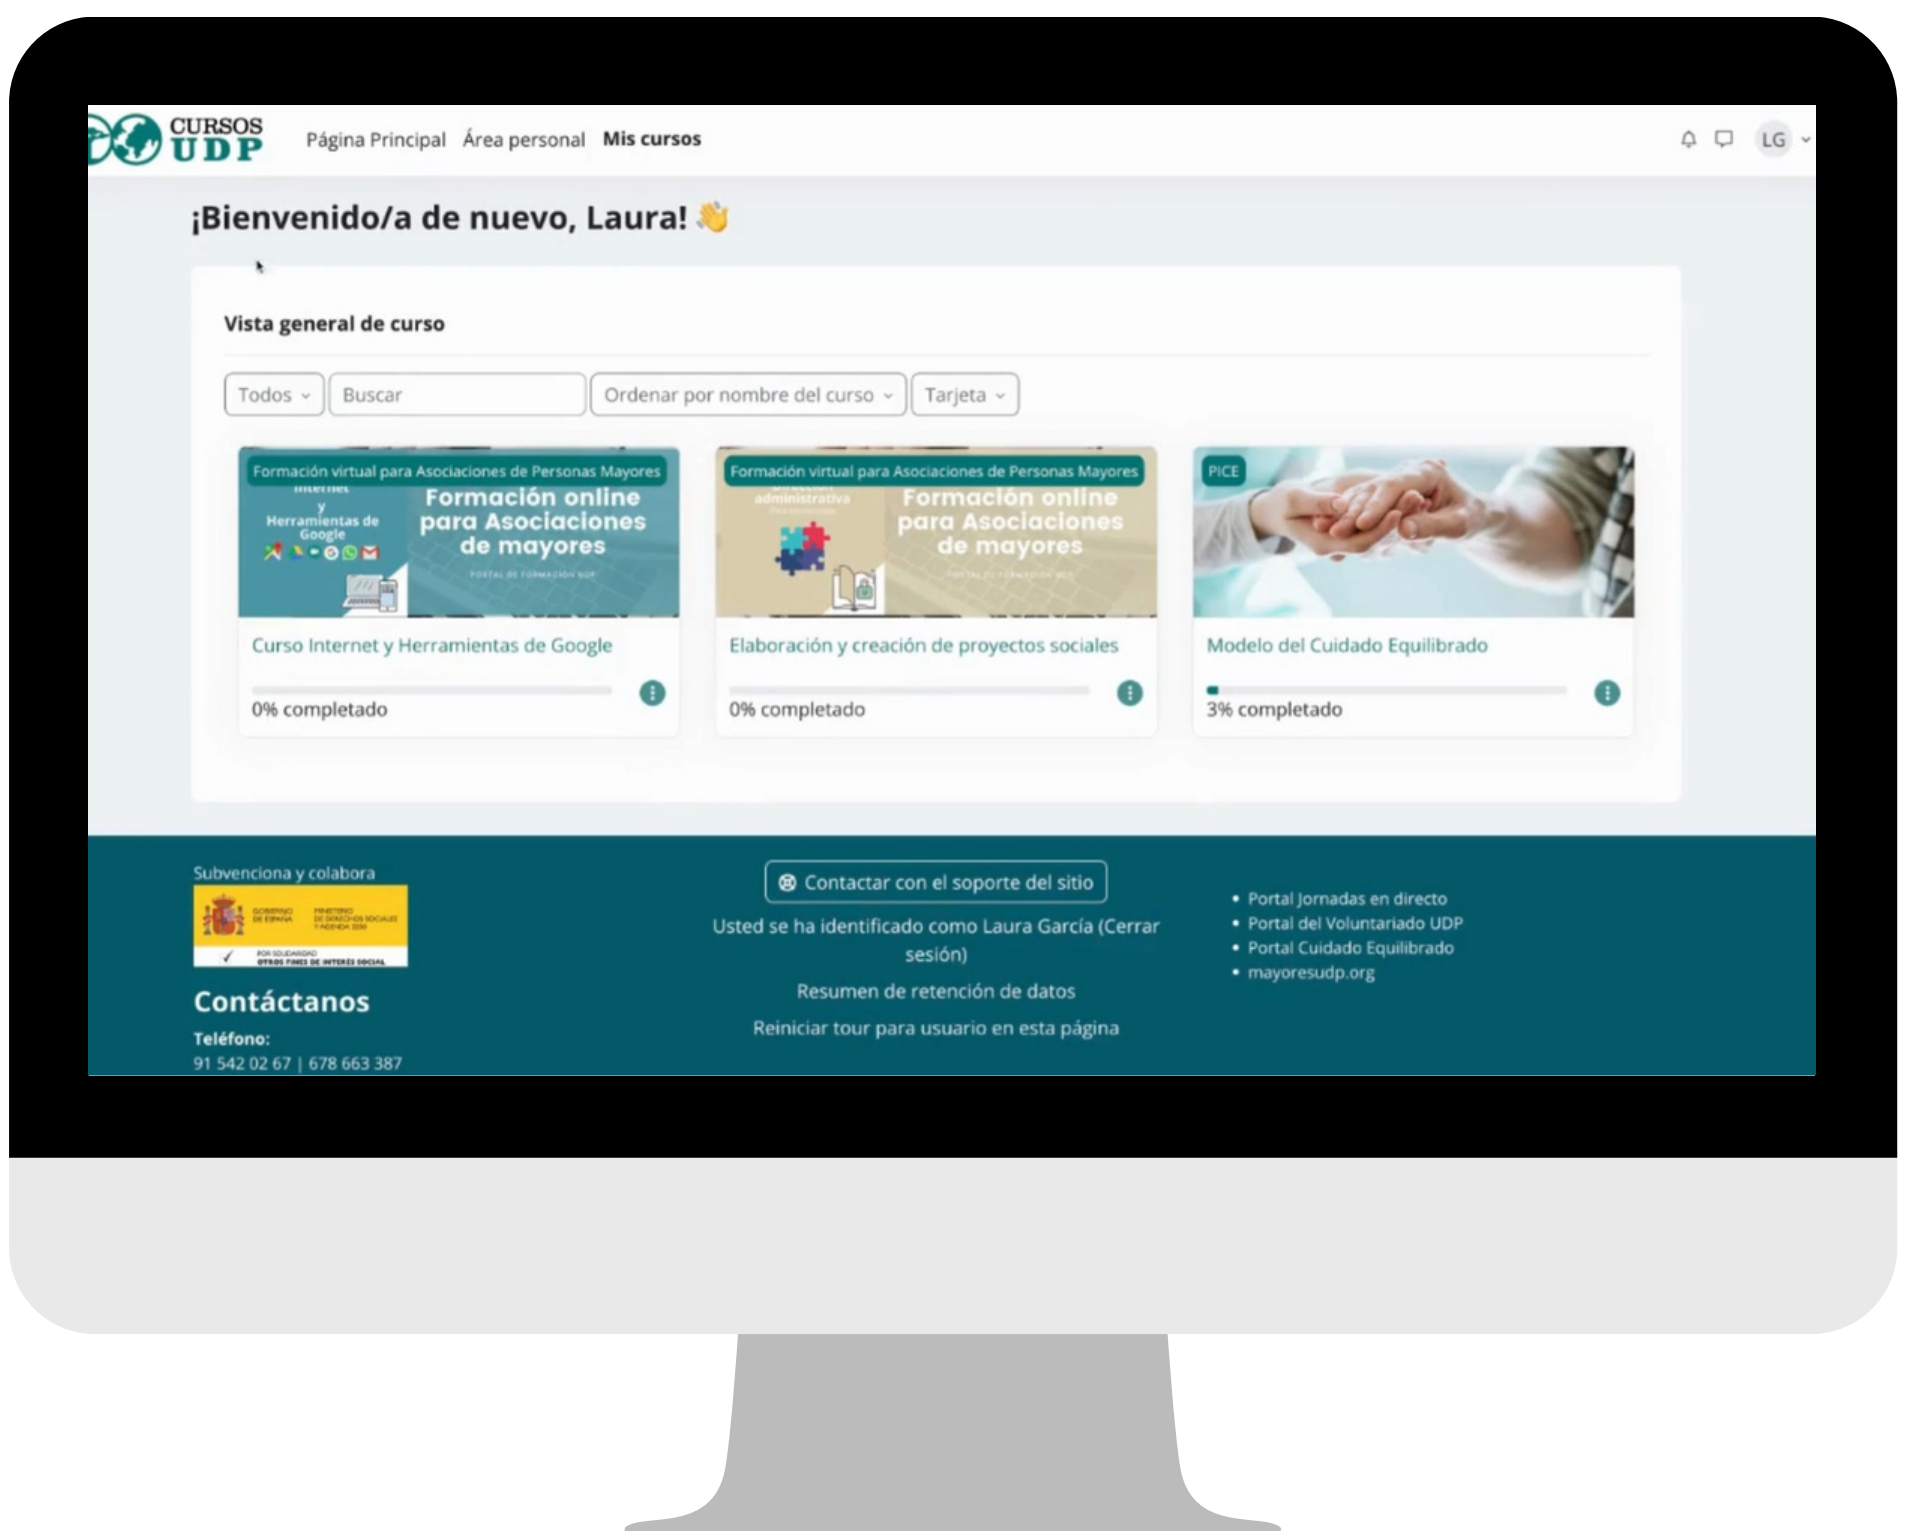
CURSOS UDP Página Principal Área personal Mis cursos LG

¡Bienvenido/a de nuevo, Laura! 👋

Vista general de curso

Todos Buscar Ordenar por nombre del curso Tarjeta

Formación virtual para Asociaciones de Personas Mayores
Internet y Herramientas de Google
Formación online para Asociaciones de mayores
PORTAL DE FORMACIÓN UDP
Curso Internet y Herramientas de Google
0% completado

Formación virtual para Asociaciones de Personas Mayores
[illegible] administrativa
Formación online para Asociaciones de mayores
PORTAL DE FORMACIÓN UDP
Elaboración y creación de proyectos sociales
0% completado

PICE
Modelo del Cuidado Equilibrado
3% completado

Subvenciona y colabora
GOBIERNO DE ESPAÑA MINISTERIO DE DERECHOS SOCIALES Y AGENDA 2030
POR SOLIDARIDAD OTROS FINES DE INTERÉS SOCIAL

Contáctanos
Teléfono:
91 542 02 67 | 678 663 387

Contactar con el soporte del sitio
Usted se ha identificado como Laura García (Cerrar sesión)
Resumen de retención de datos
Reiniciar tour para usuario en esta página

• Portal Jornadas en directo
• Portal del Voluntariado UDP
• Portal Cuidado Equilibrado
• mayoresudp.org